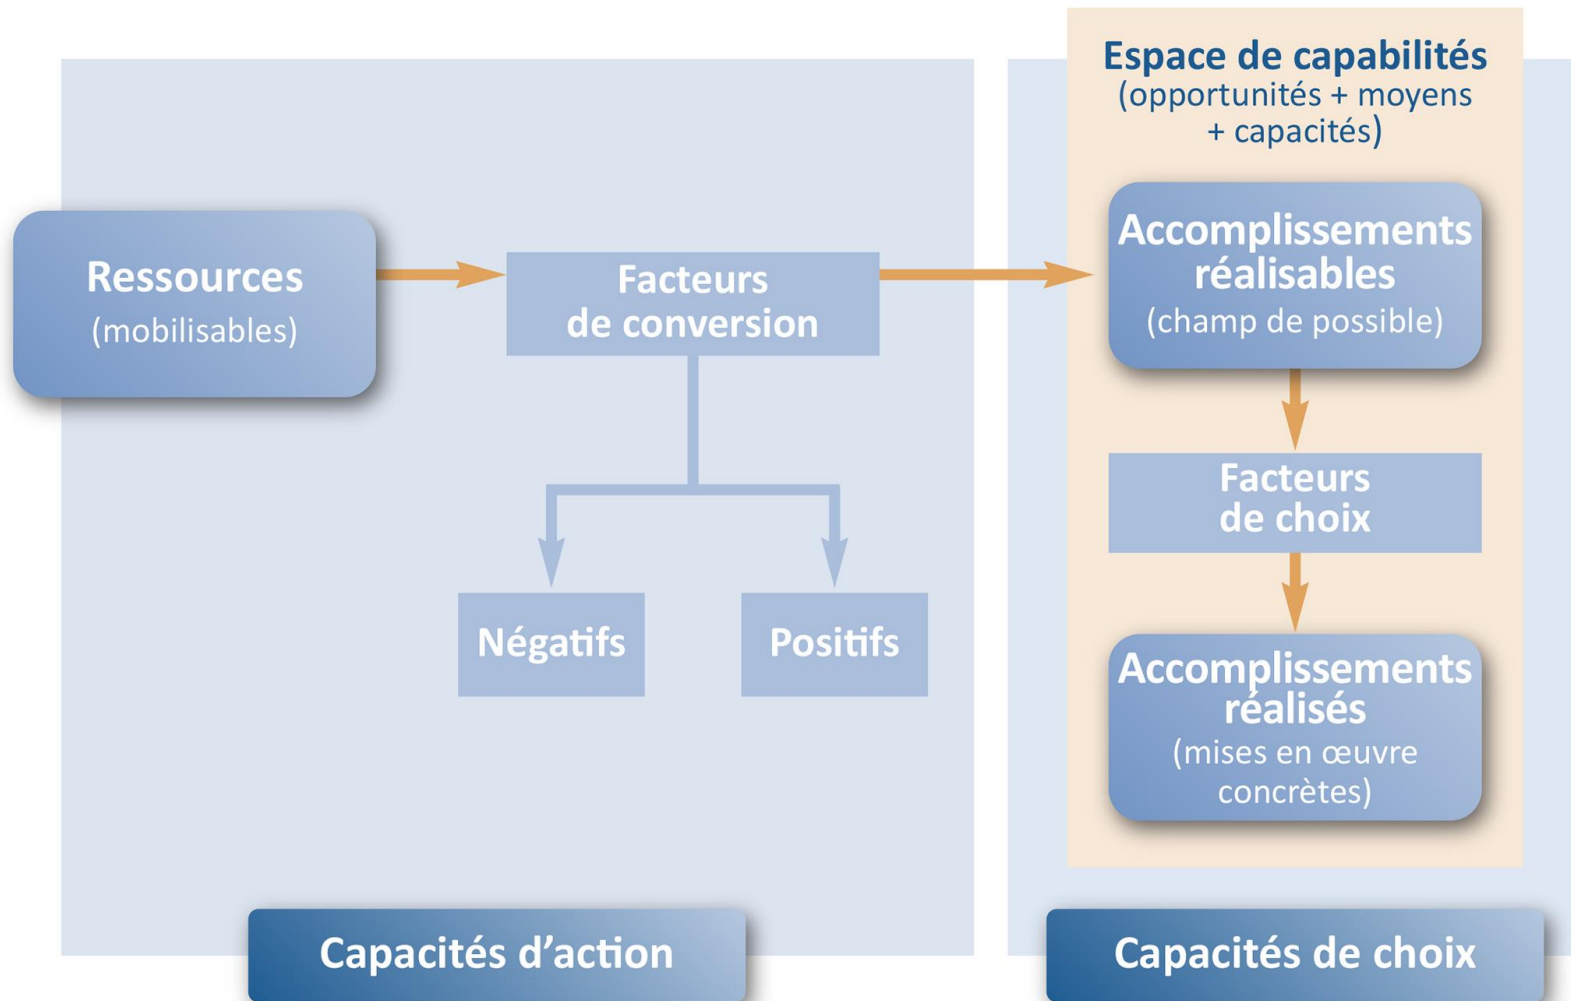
Espace de capabilités
(opportunités + moyens + capacités)

Ressources
(mobilisables)

Facteurs de conversion

Accomplissements réalisables
(champ de possible)

Facteurs de choix

Négatifs

Positifs

Accomplissements réalisés
(mises en œuvre concrètes)

Capacités d’action

Capacités de choix